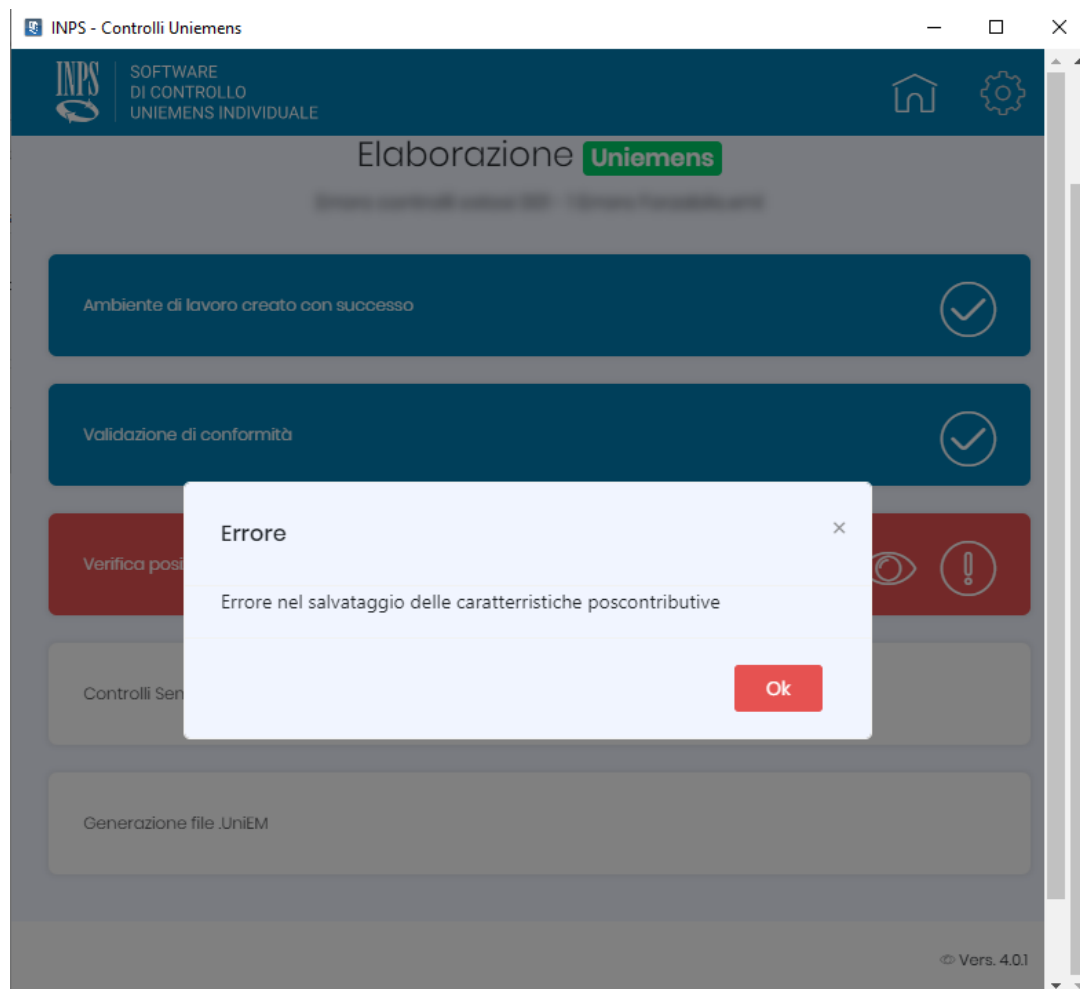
INPS - Controlli Uniemens

INPS SOFTWARE DI CONTROLLO UNIEMENS INDIVIDUALE

Elaborazione Uniemens

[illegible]

Ambiente di lavoro creato con successo

Validazione di conformità

Verifica posi

Controlli Sen

Generazione file .UniEM

Errore

×

Errore nel salvataggio delle caratterristiche poscontributive

Ok

Vers. 4.0.1